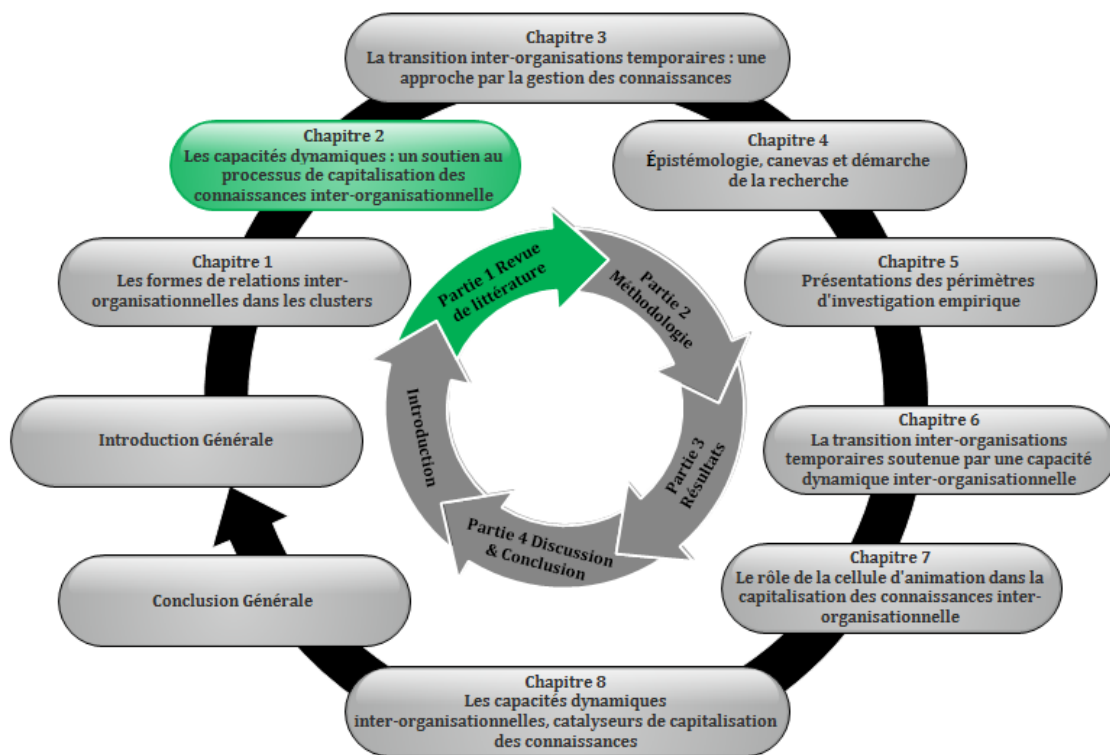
Chapitre 3
La transition inter-organisations temporaires : une approche par la gestion des connaissances

Chapitre 2
Les capacités dynamiques : un soutien au processus de capitalisation des connaissances inter-organisationnelle

Chapitre 4
Épistémologie, canevas et démarche de la recherche

Chapitre 1
Les formes de relations inter-organisationnelles dans les clusters

Chapitre 5
Présentations des périmètres d'investigation empirique

Partie 1 Revue de littérature

Partie 2 Méthodologie

Introduction

Partie 3 Résultats

Partie 4 Discussion & Conclusion

Introduction Générale

Chapitre 6
La transition inter-organisations temporaires soutenue par une capacité dynamique inter-organisationnelle

Chapitre 7
Le rôle de la cellule d'animation dans la capitalisation des connaissances inter-organisationnelle

Conclusion Générale

Chapitre 8
Les capacités dynamiques inter-organisationnelles, catalyseurs de capitalisation des connaissances